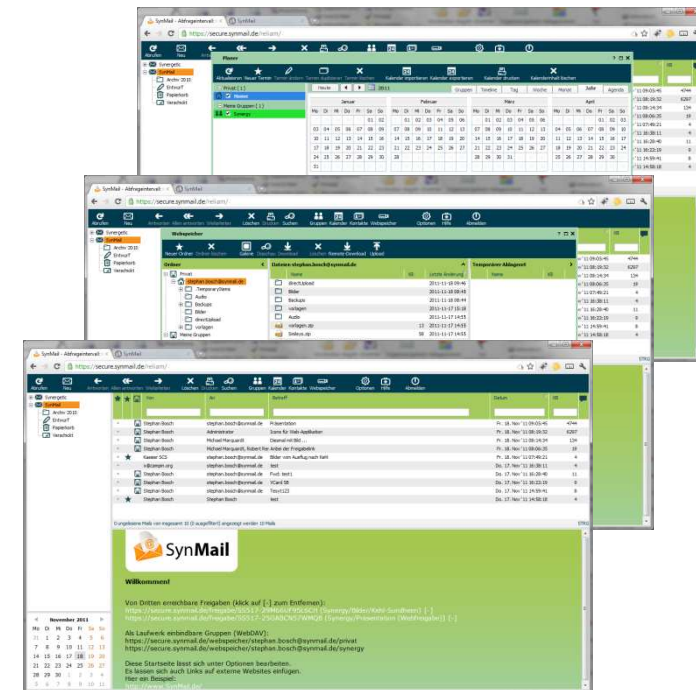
SynMail - Ablagenverwalt
SynMail
https://secure.synmail.de/reliam/

Abrufen Neu Antworten Allen antworten Weiterleiten Löschen Drucken Suchen Gruppen Termine Kontakte Webspeicher Optionen Hilfe Abmelden

Synergetic
SynMail
Archiv 2010
Entwurf
Papierkorb
Verschickt

Planer
Aktualisieren Neuer Termin Kalender importieren Kalender exportieren Kalender drucken Kalenderinhalt löschen

Privat (1)
Meine Gruppen (1)
Synergy

Heute 2011 Gruppen Timeline Tag Woche Monat Jahr Agenda

Januar Februar März April

Webspeicher
Neuer Ordner Ordner löschen Gehe Hochladen Download Teilen Löschen Remote-Download Upload

Ordner
Privat
stephan.bosch@synmail.de
.TemporaryItems
Audio
Backups
Bilder
directUpload
vorlagen
Meine Gruppen

Dateien stephan.bosch@synmail.de
Name KB Letzte Änderung
directUpload
Bilder
Backups
vorlagen
Audio
vorlagen.zip
Snkeus.zip

Temporärer Ablageort
Name KB

Von An Betreff Datum KB

Stephan.Bosch stephan.bosch@synmail.de Präsentation
Stephan.Bosch Administrator Icons für Web-Applikation
Stephan.Bosch Michael.Marquardt Diesmal mit Bild...
Stephan.Bosch Michael.Marquardt, Robert Fer Ändern der Freigabelink
Kaeser SCS stephan.bosch@synmail.de Bilder vom Ausflug nach Kehl
Stephan.Bosch stephan.bosch@synmail.de test
Stephan.Bosch stephan.bosch@synmail.de Prell. test1
Stephan.Bosch stephan.bosch@synmail.de VCard SB
Stephan.Bosch stephan.bosch@synmail.de Tesvt123
Stephan.Bosch stephan.bosch@synmail.de test

SynMail

Willkommen!

Von Dritten erreichbare Freigaben (klick auf [-] zum Entfernen):
https://secure.synmail.de/freigabe/SS517-... (Synergy/Bilder/Kehl-Sundheim) [-]
https://secure.synmail.de/freigabe/SS517-250ABCN57WMQR (Synergy/Presentation Webfreigabe) [-]

Als Laufwerk einbindbare Gruppen (WebDAV):
https://secure.synmail.de/webspeicher/stephan.bosch@synmail.de/privat
https://secure.synmail.de/webspeicher/stephan.bosch@synmail.de/synergy

Diese Startseite lässt sich unter Optionen bearbeiten.
Es lassen sich auch Links auf externe Websites einfügen.
Hier ein Beispiel:
http://www.SynMail.de

November 2011
Mo Di Mi Do Fr Sa So